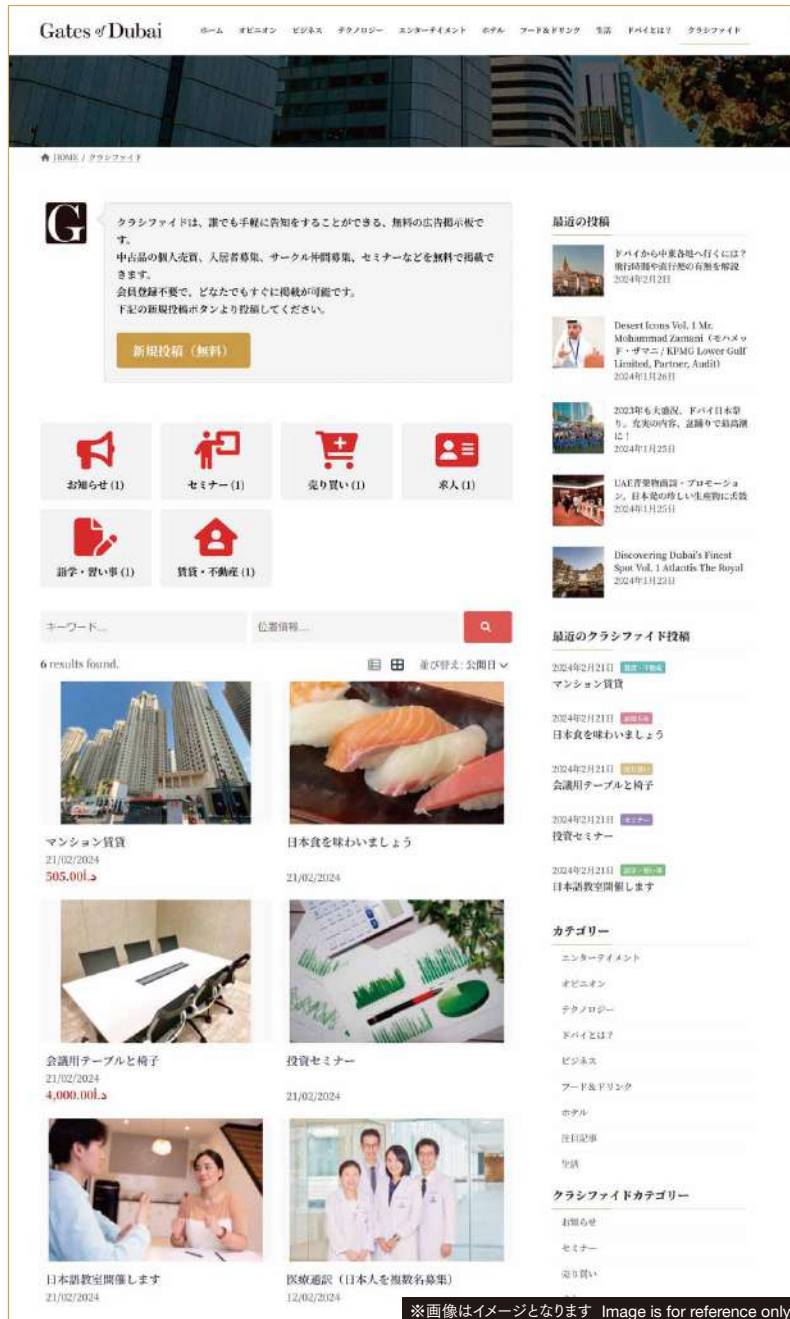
Gates of Dubai

ホーム オピニオン ビジネス テクノロジー エンターテイメント ホテル フード&ドリンク 生活 ドバイとは? クラシファイド

HOME / クラシファイド

G

クラシファイドは、誰でも手軽に告知をすることができる、無料の広告掲示板です。
中古品の個人売買、入居者募集、サークル仲間募集、セミナーなどを無料で掲載できます。
会員登録不要で、どなたでもすぐに掲載が可能です。
下記の新規投稿ボタンより投稿してください。

新規投稿(無料)

お知らせ (1)
セミナー (1)
売り買い (1)
求人 (1)
語学・習い事 (1)
賃貸・不動産 (1)

キーワード...
位置情報...

6 results found.

並び替え: 公開日

マンション賃貸
21/02/2024
505.00د.إ

日本食を味わいましょう
21/02/2024

会議用テーブルと椅子
21/02/2024
4,000.00د.إ

投資セミナー
21/02/2024

日本語教室開催します
21/02/2024

医療通訳(日本人を複数名募集)
12/02/2024

最近の投稿

ドバイから中東各地へ行くには?飛行時間や渡航先の有無を解説
2024年2月2日

Desert Icons Vol. 1 Mr. Mohammad Zamani (モハメッド・ザマニ / KPMG Lower Gulf Limited, Partner, Audit)
2024年1月26日

2023年も大盛況、ドバイ日本祭り。充実の内容、盆踊りで最高潮に!
2024年1月25日

UAE青果物商談・プロモーション、日本発の珍しい生産物に舌鼓
2024年1月25日

Discovering Dubai's Finest Spot Vol. 1 Atlantis The Royal
2024年1月23日

最近のクラシファイド投稿

2024年2月21日 賃貸・不動産
マンション賃貸

2024年2月21日 お知らせ
日本食を味わいましょう

2024年2月21日 売り買い
会議用テーブルと椅子

2024年2月21日 セミナー
投資セミナー

2024年2月21日 語学・習い事
日本語教室開催します

カテゴリー

エンターテイメント
オピニオン
テクノロジー
ドバイとは?
ビジネス
フード&ドリンク
ホテル
注目記事
生活

クラシファイドカテゴリー

お知らせ
セミナー
売り買い

※画像はイメージとなります Image is for reference only